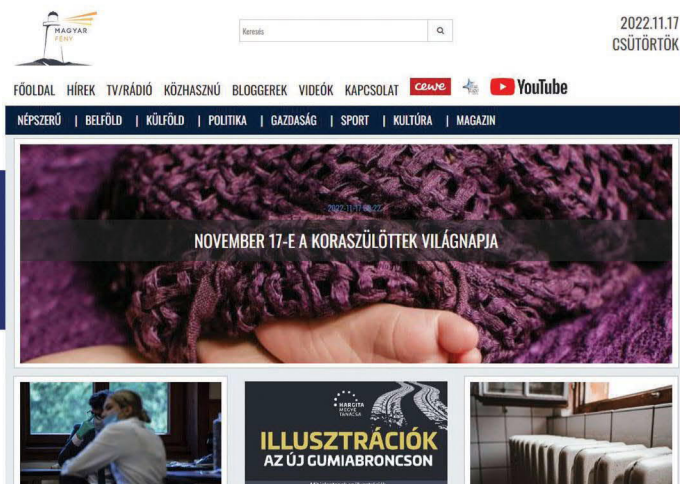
MAGYAR FÉNY

Keresés

2022.11.17
CSÜTÖRTÖK

FŐOLDAL HÍREK TV/RÁDIÓ KÖZHASZNÚ BLOGGEREK VIDEÓK KAPCSOLAT cewe YouTube

NÉPSZERŰ | BELFÖLD | KÜLFÖLD | POLITIKA | GAZDASÁG | SPORT | KULTÚRA | MAGAZIN

2022.11.17 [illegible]

NOVEMBER 17-E A KORASZÜLÖTTEK VILÁGNAPJA

HARGITA MEGYE TANÁCSA

ILLUSZTRÁCIÓK AZ ÚJ GUMIABRONCSON